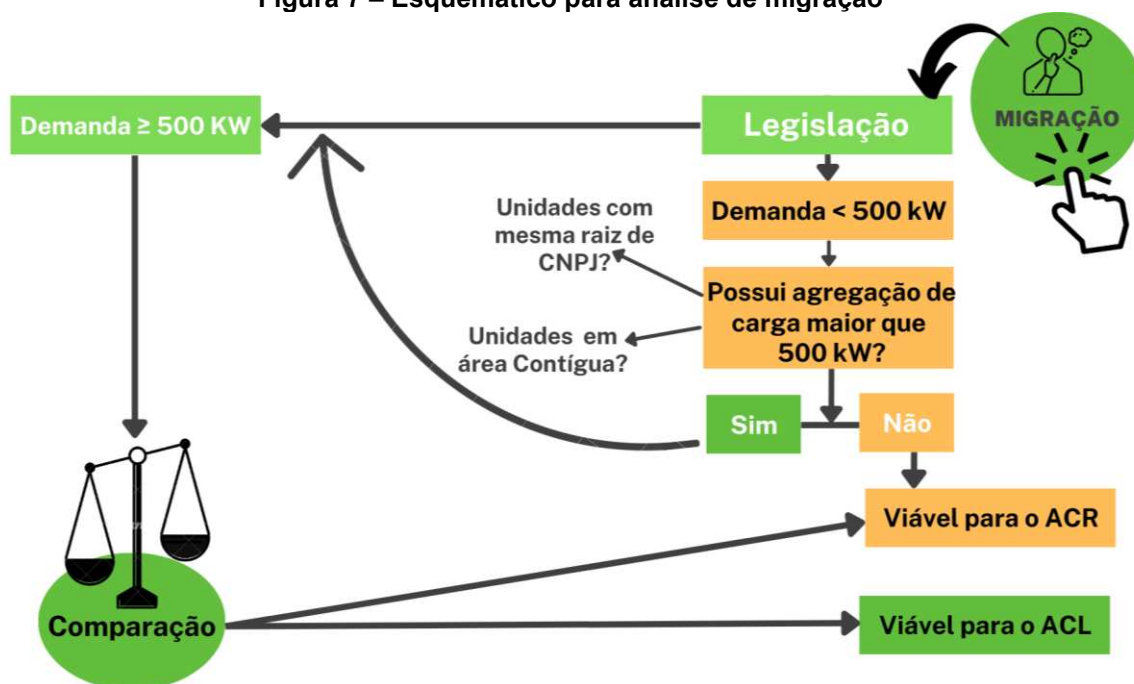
Figura 7 – Esquemático para análise de migração

Demanda ≥ 500 KW

Legislação

MIGRAÇÃO

Demanda < 500 kW

Unidades com mesma raiz de CNPJ?

Possui agregação de carga maior que 500 kW?

Unidades em área Contígua?

Sim

Não

Viável para o ACR

Comparação

Viável para o ACL